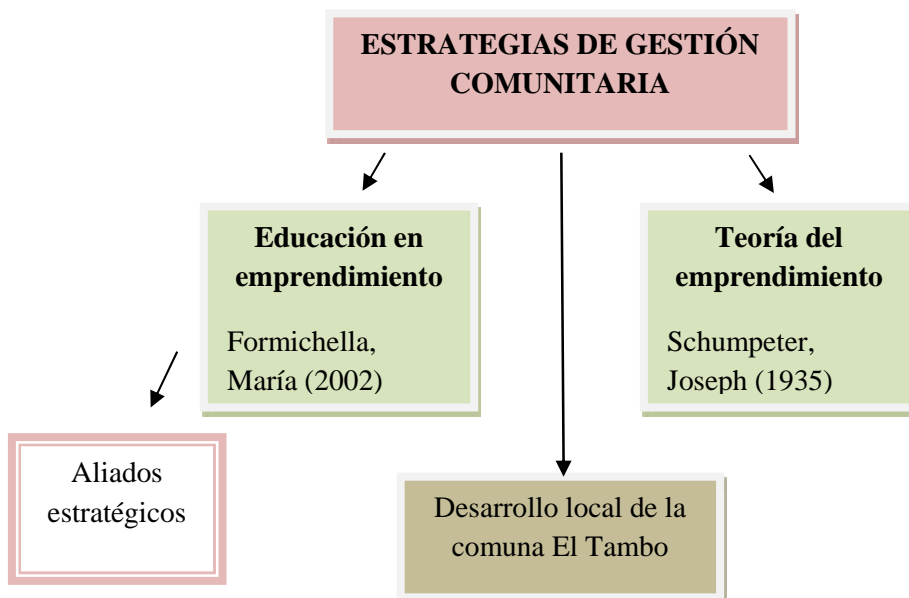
ESTRATEGIAS DE GESTIÓN COMUNITARIA

Educación en emprendimiento

Formichella, María (2002)

Teoría del emprendimiento

Schumpeter, Joseph (1935)

Aliados estratégicos

Desarrollo local de la comuna El Tambo